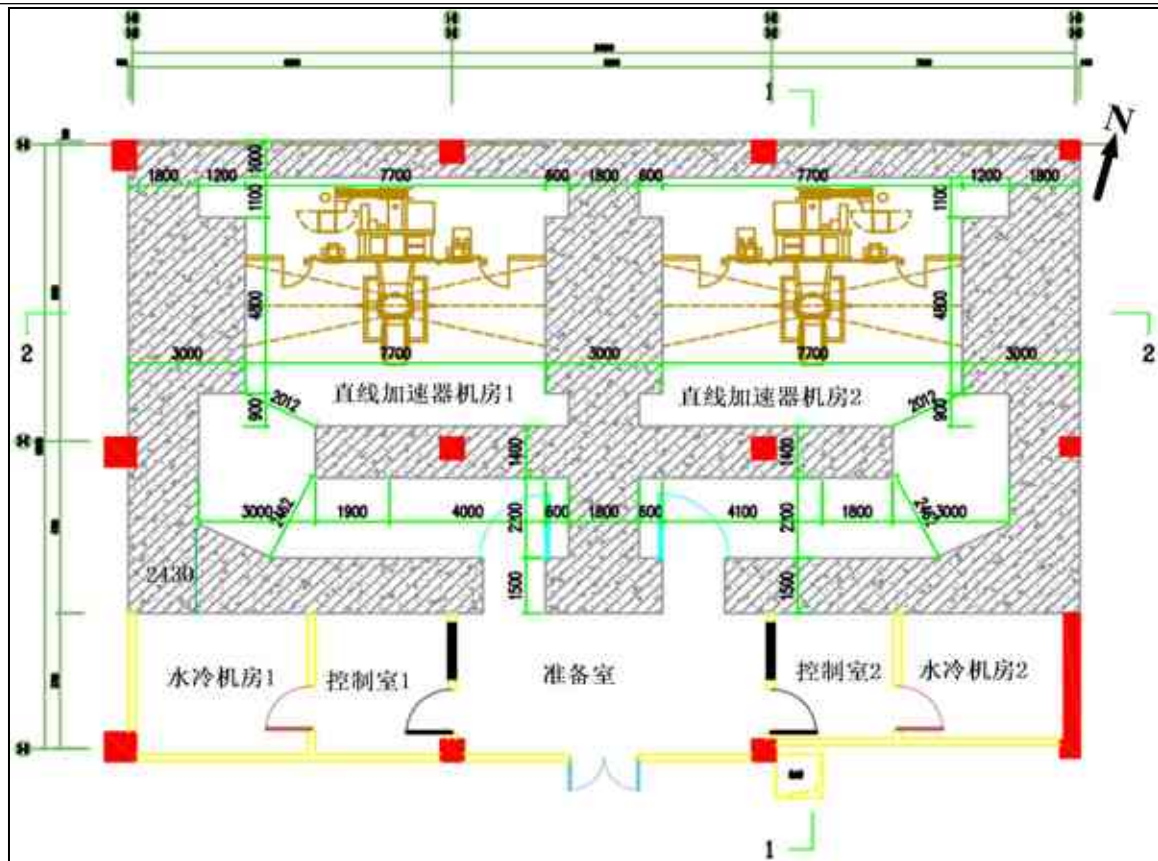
1

N

1800 1200 7700 600 1800 600 7700 1200 1800

1000

1100 1100

4800 4800

3000 7700 3000 7700 3000

2

2

直线加速器机房1

直线加速器机房2

2012 2012

900 900

1400 1400

3000 2412 1900 4000 600 1800 600 4100 1800 2412 3000

2200 2200

2430

1500 1500

水冷机房1

控制室1

准备室

控制室2

水冷机房2

1